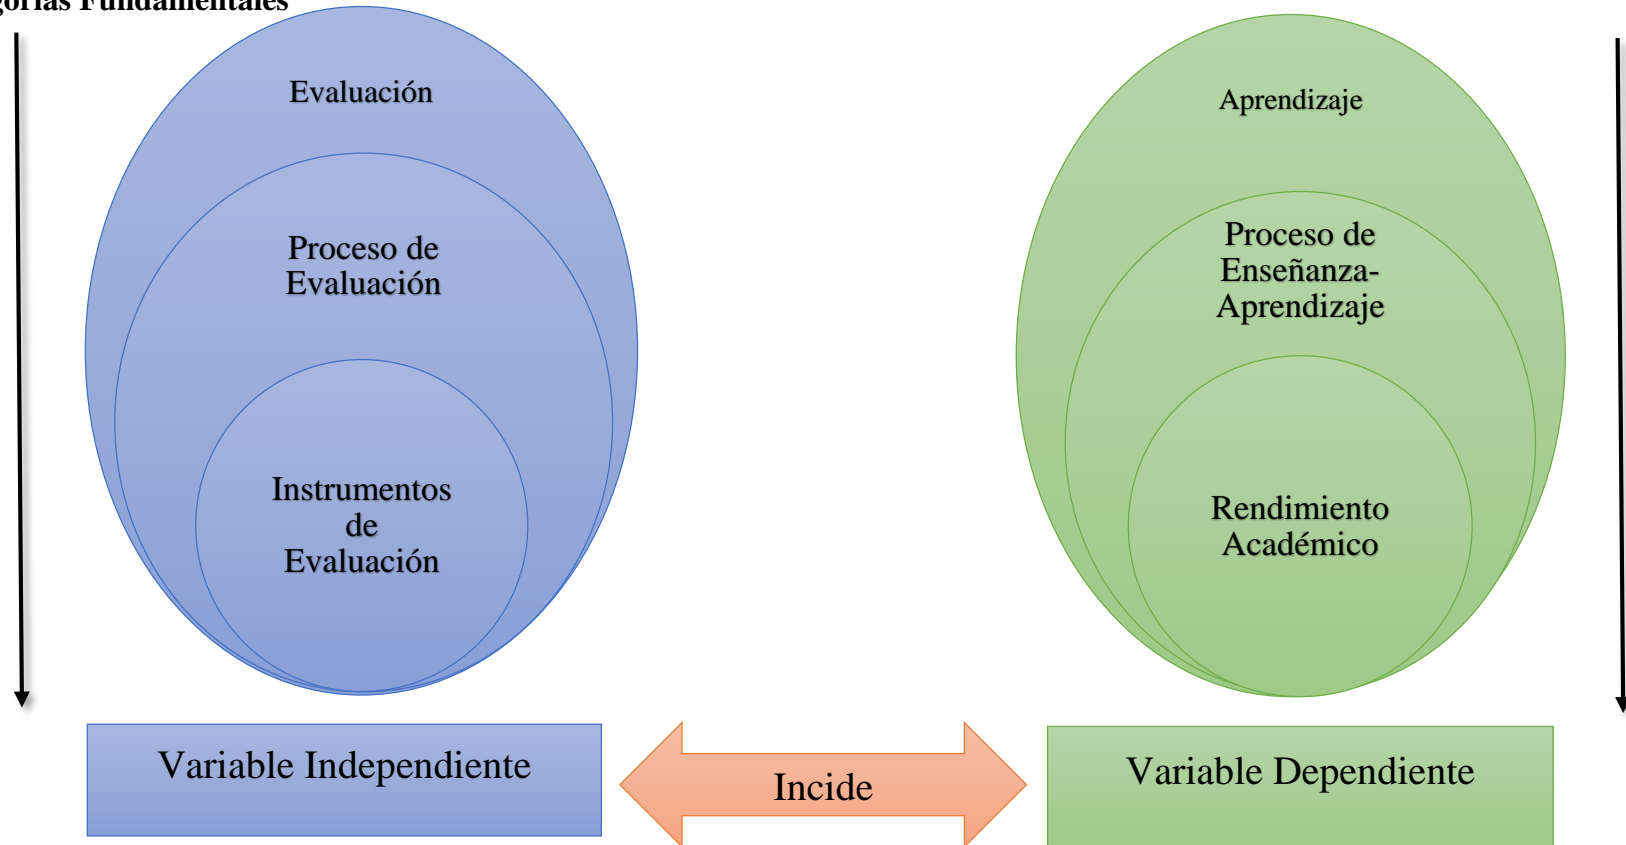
gorías Fundamentales

Evaluación

Proceso de Evaluación

Instrumentos de Evaluación

Aprendizaje

Proceso de Enseñanza-Aprendizaje

Rendimiento Académico

Variable Independiente

Incide

Variable Dependiente